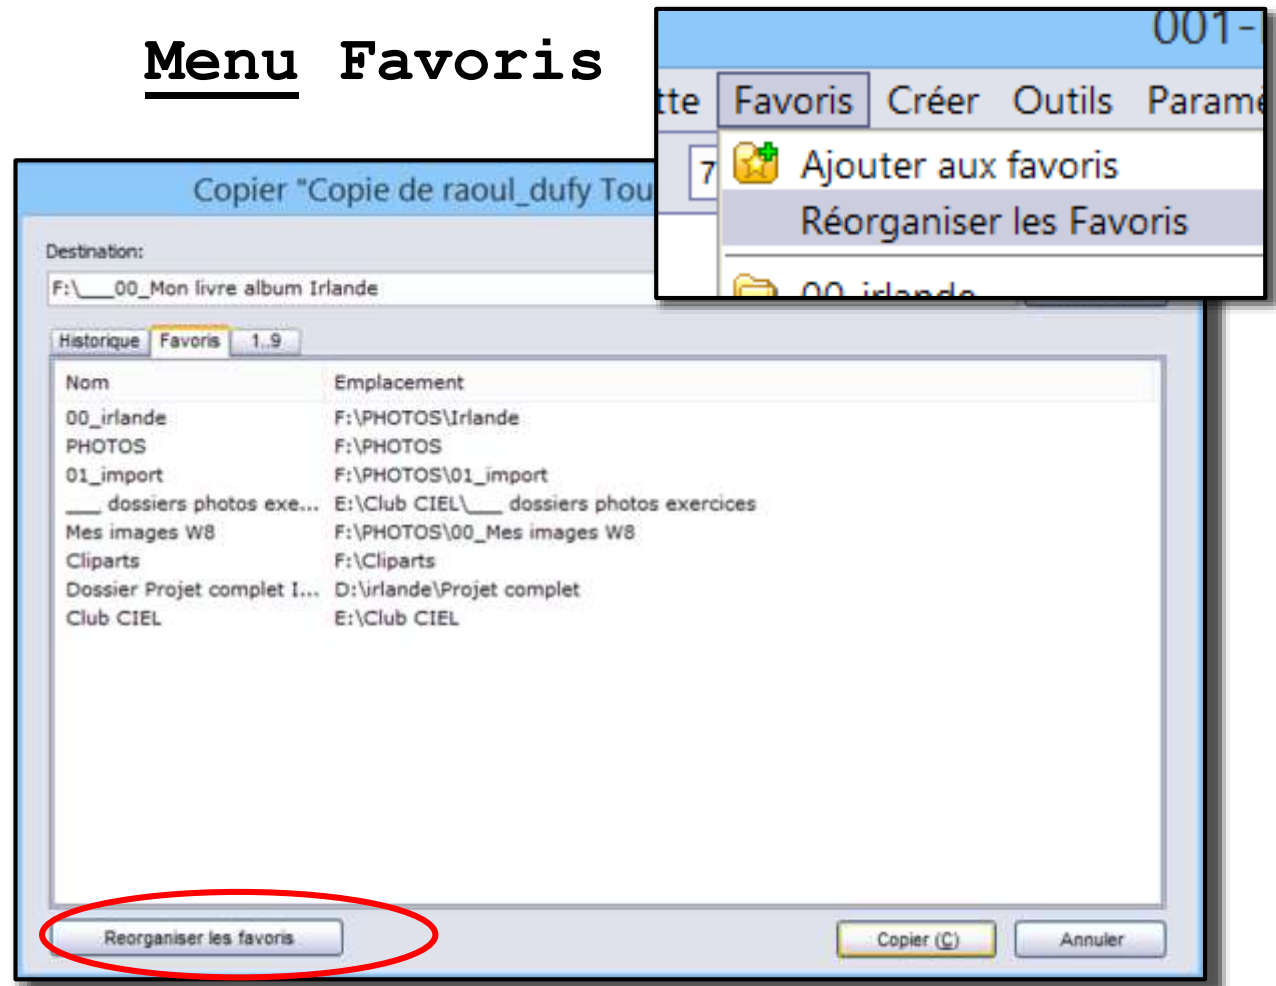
Menu Favoris

001-

tte Favoris Créer Outils Param

7

Ajouter aux favoris

Réorganiser les Favoris

00_irlande

Copier "Copie de raoul_dufy Tou

Destination:

F:\___00_Mon livre album Irlande

Historique Favoris 1..9

| Nom | Emplacement |
|---|---|
| 00_irlande | F:\PHOTOS\Irlande |
| PHOTOS | F:\PHOTOS |
| 01_import | F:\PHOTOS\01_import |
| ___ dossiers photos exe... | E:\Club CIEL\___ dossiers photos exercices |
| Mes images W8 | F:\PHOTOS\00_Mes images W8 |
| Cliparts | F:\Cliparts |
| Dossier Projet complet I... | D:\irlande\Projet complet |
| Club CIEL | E:\Club CIEL |

Reorganiser les favoris

Copier (C)

Annuler